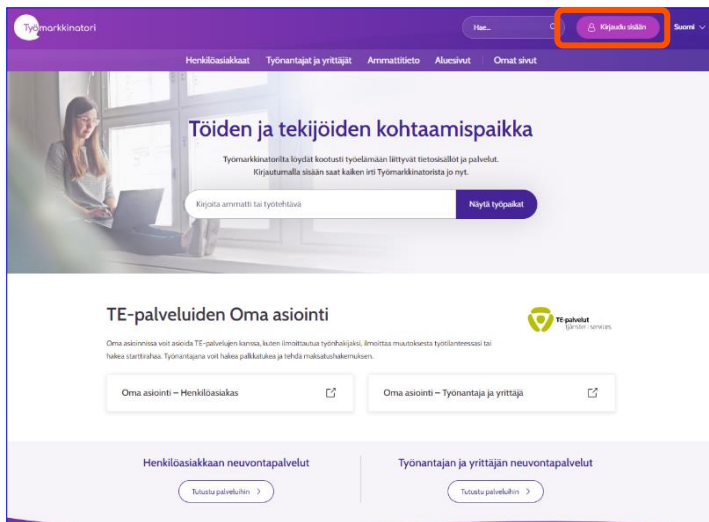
Työmarkkinatori

Hae...

Kirjaudu sisään

Suomi

Henkilöasiakkaat Työnantajat ja yrittäjät Ammattitieto Aluesivut Omat sivut

Töiden ja tekijöiden kohtaamispaikka

Työmarkkinatorilta löydät kootusti työelämään liittyvät tietosisällöt ja palvelut. Kirjautumalla sisään saat kaiken irti Työmarkkinatorista jo nyt.

Kirjoita ammatti tai työtehtävä

Näytä työpaikat

TE-palveluiden Oma asiointi

TE-palvelut tjänster | services

Oma asioinnissa voit asioida TE-palvelujen kanssa, kuten ilmoittautua työnhakijaksi, ilmoittaa muutoksesta työtilanteessasi tai hakea starttirahaa. Työnantajana voit hakea palkkatukea ja tehdä maksatushakemuksen.

Oma asiointi – Henkilöasiakas

Oma asiointi – Työnantaja ja yrittäjä

Henkilöasiakkaan neuvontapalvelut

Tutustu palveluihin >

Työnantajan ja yrittäjän neuvontapalvelut

Tutustu palveluihin >